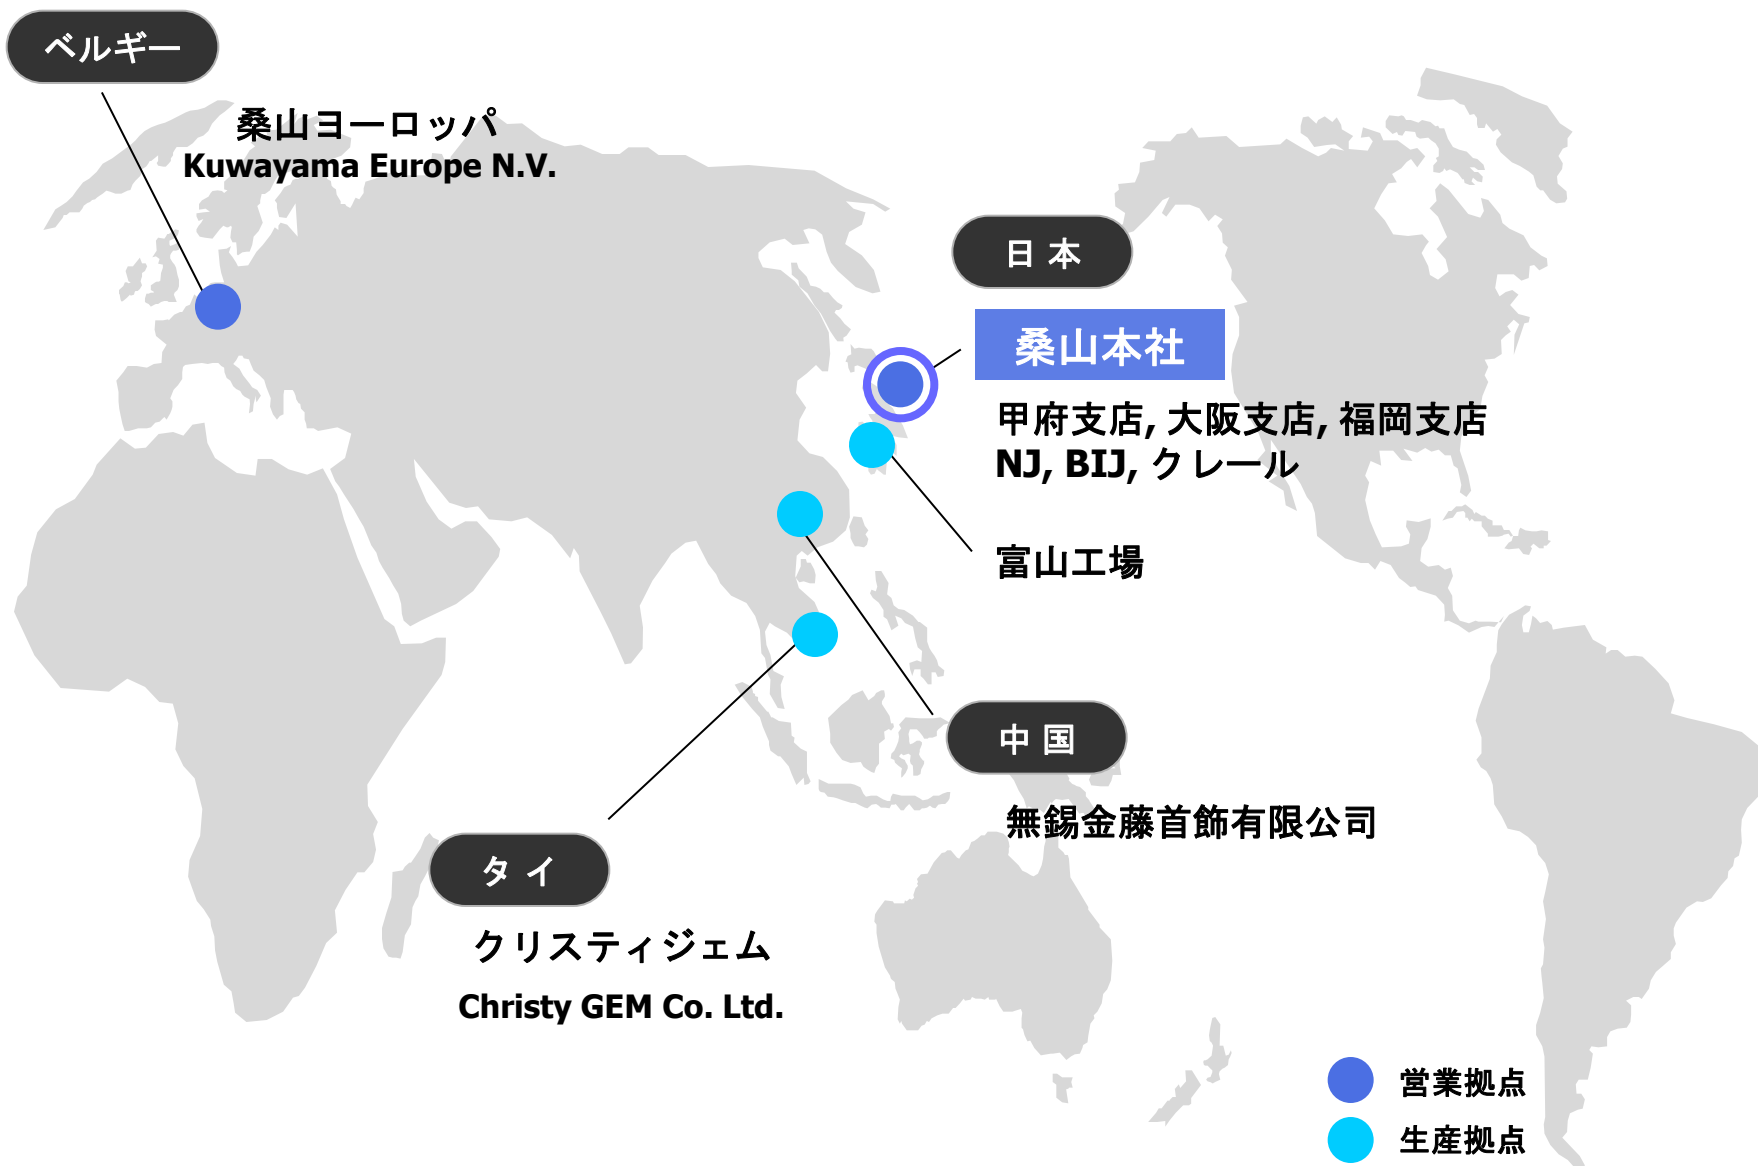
ベルギー

桑山ヨーロッパ
Kuwayama Europe N.V.

日 本

桑山本社

甲府支店, 大阪支店, 福岡支店
NJ, BIJ, クレール

富山工場

中 国

無錫金藤首飾有限公司

タ イ

クリスティジェム
Christy GEM Co. Ltd.

営業拠点
生産拠点